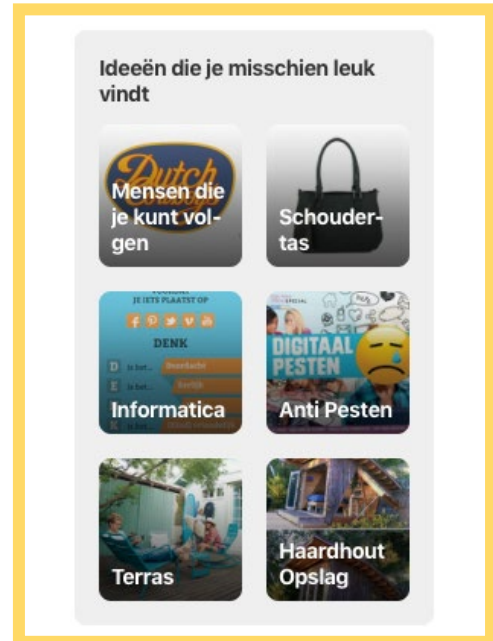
Ideeën die je misschien leuk vindt

Dutch

Mensen die je kunt volgen

Schoudertas

JE IETS PLAATST OP

DENK

D is het...

E is het...

K is het...

Informatica

DIGITAAL PESTEN

Anti Pesten

Terras

Haardhout Opslag